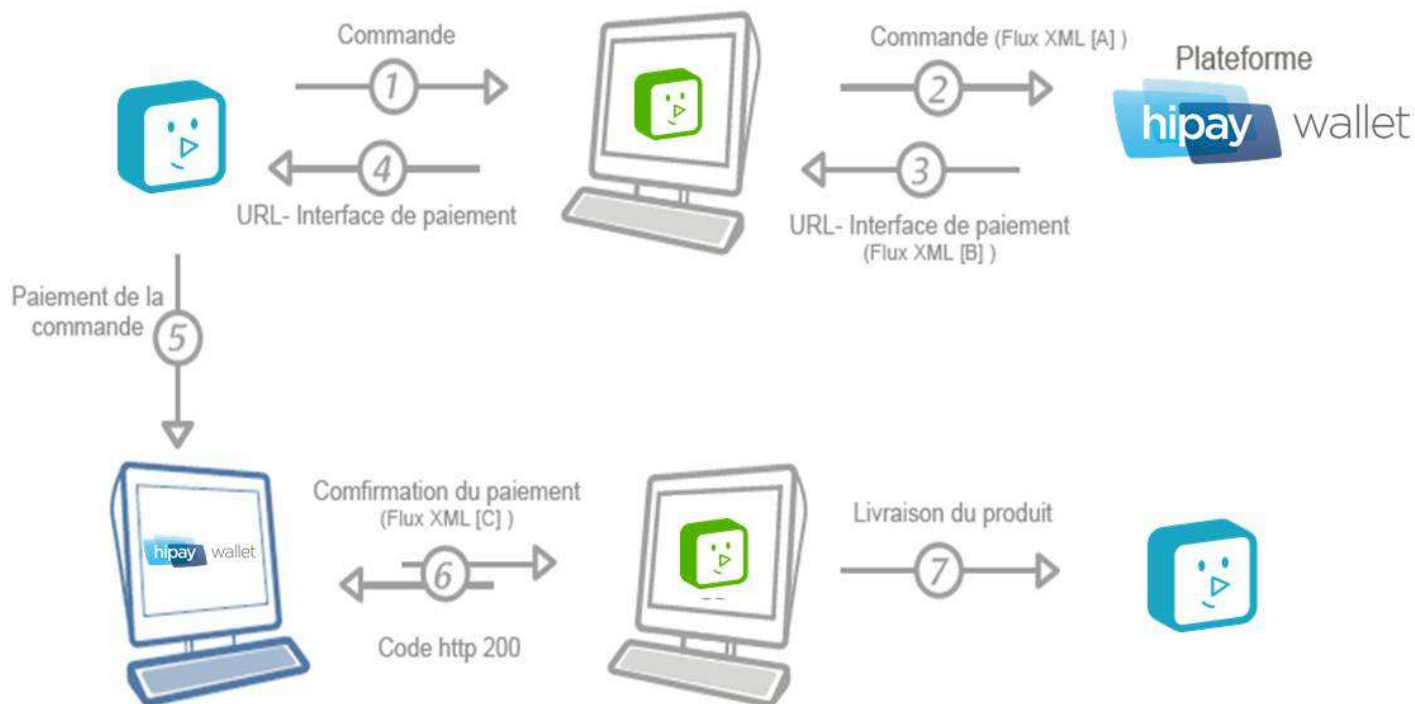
Commande

1

Commande (Flux XML [A] )

2

Plateforme

hipay wallet

4

URL- Interface de paiement

3

URL- Interface de paiement (Flux XML [B] )

Paiement de la commande

5

hipay wallet

Comfirmation du paiement (Flux XML [C] )

6

Code http 200

Livraison du produit

7